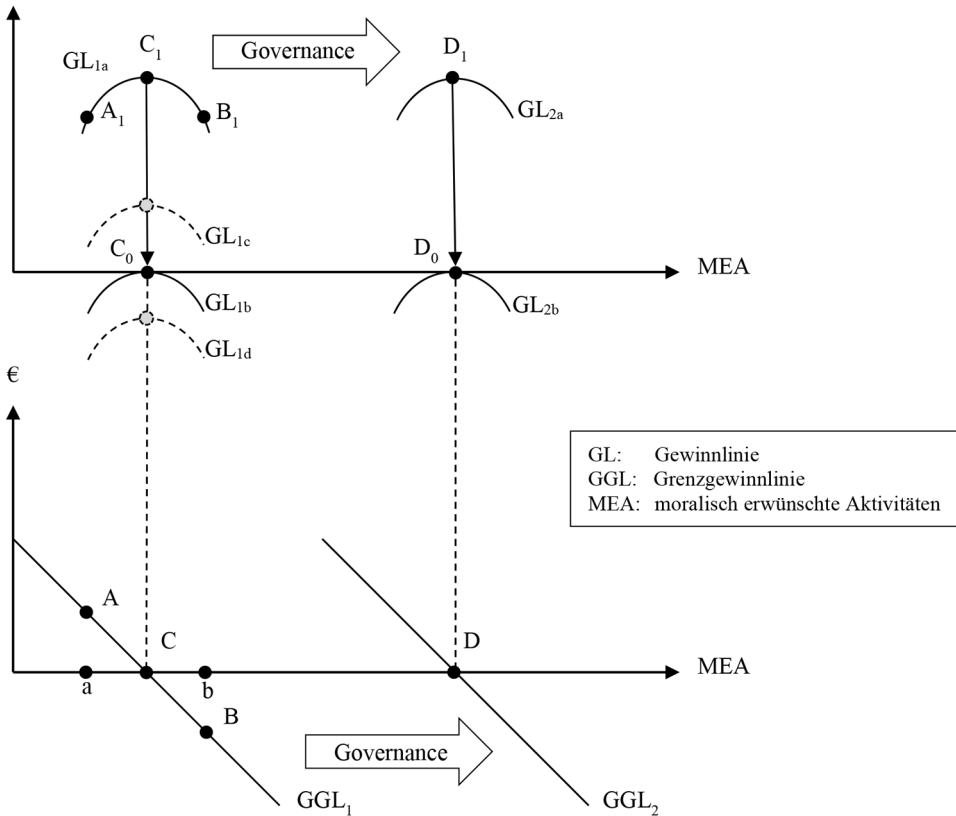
$GL_{1a}$ $C_1$ Governance $D_1$

$A_1$ $B_1$ $GL_{2a}$

$GL_{1c}$

$C_0$ $D_0$ MEA

$GL_{1b}$ $GL_{2b}$

$GL_{1d}$

€

GL: Gewinnlinie
GGL: Grenzgewinnlinie
MEA: moralisch erwünschte Aktivitäten

A

C D

MEA

a b

B

Governance

$GGL_1$ $GGL_2$